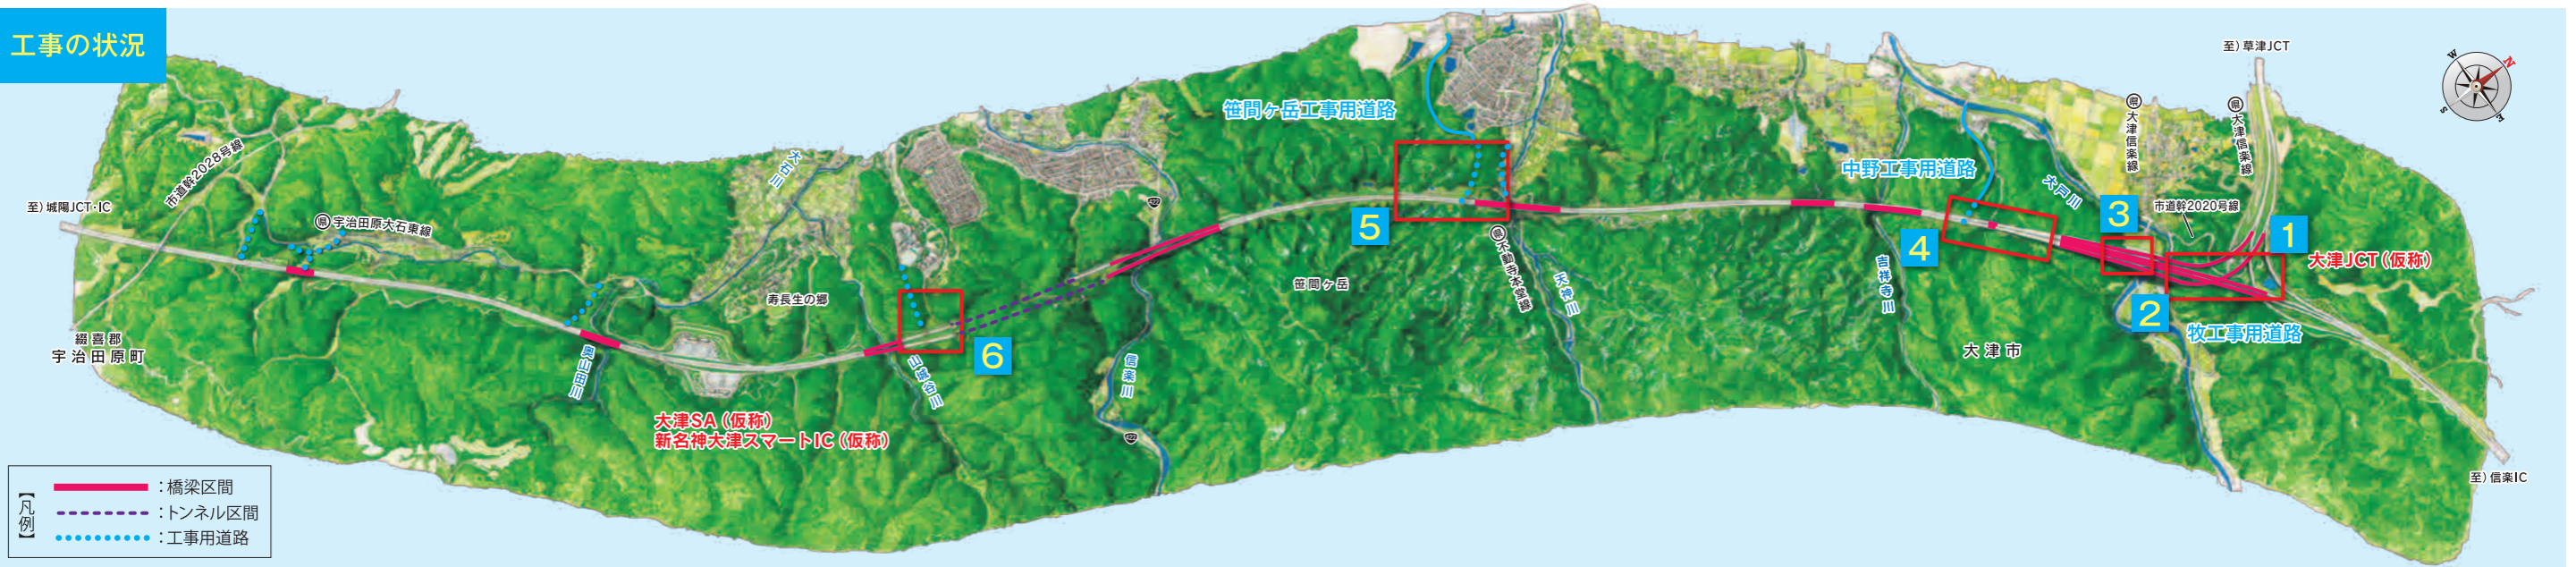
工事の状況

至）草津JCT

N
E
S
W

県 大津信楽線
県 大津信楽線

笹間ヶ岳工事用道路

中野工事用道路

大戸川

3

市道幹2020号線

1

大津JCT（仮称）

5

4

2

牧工事用道路

県 不動寺本堂線

天神川

吉祥寺川

笹間ヶ岳

大津市

至）城陽JCT・IC

市道幹2028号線

県 宇治田原大石東線

大石川

寿長生の郷

綴喜郡
宇治田原町

奥山田川

6

信楽川

御呂谷川

大津SA（仮称）
新名神大津スマートIC（仮称）

至）信楽IC

【凡例】
：橋梁区間
：トンネル区間
：工事用道路